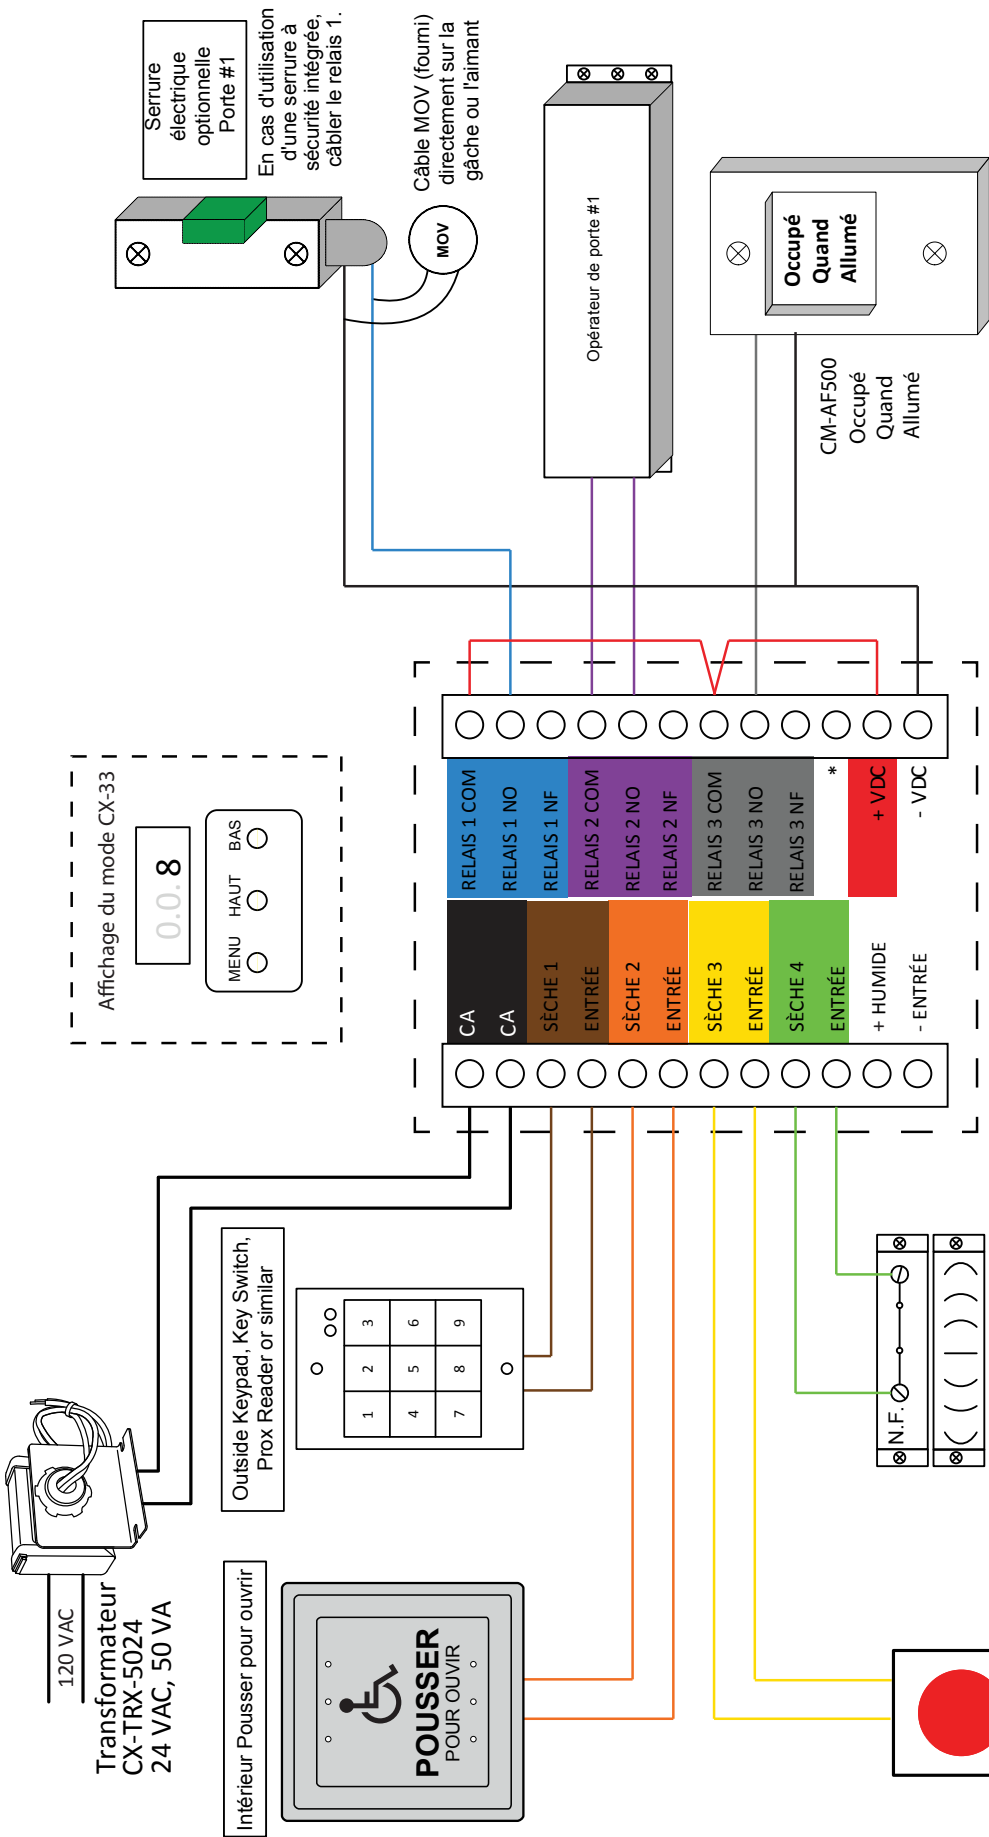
Serrure électrique optionnelle Porte #1

En cas d'utilisation d'une serrure à sécurité intégrée, câbler le relais 1.

Câble MOV (fourni) directement sur la gâche ou l'aimant

MOV

Opérateur de porte #1

Occupé Quand Allumé

CM-AF500 Occupé Quand Allumé

Affichage du mode CX-33

0.0.8

MENU
HAUT
BAS

RELAIS 1 COM
RELAIS 1 NO
RELAIS 1 NF
RELAIS 2 COM
RELAIS 2 NO
RELAIS 2 NF
RELAIS 3 COM
RELAIS 3 NO
RELAIS 3 NF
*
+ VDC
- VDC

CA
CA
SÈCHE 1
ENTRÉE
SÈCHE 2
ENTRÉE
SÈCHE 3
ENTRÉE
SÈCHE 4
ENTRÉE
+ HUMIDE
- ENTRÉE

Outside Keypad, Key Switch, Prox Reader or similar

1 2 3
4 5 6
7 8 9

N.F.

120 VAC

Transformateur CX-TRX-5024 24 VAC, 50 VA

Intérieur Pousser pour ouvrir

POUSSER
POUR OUVIR